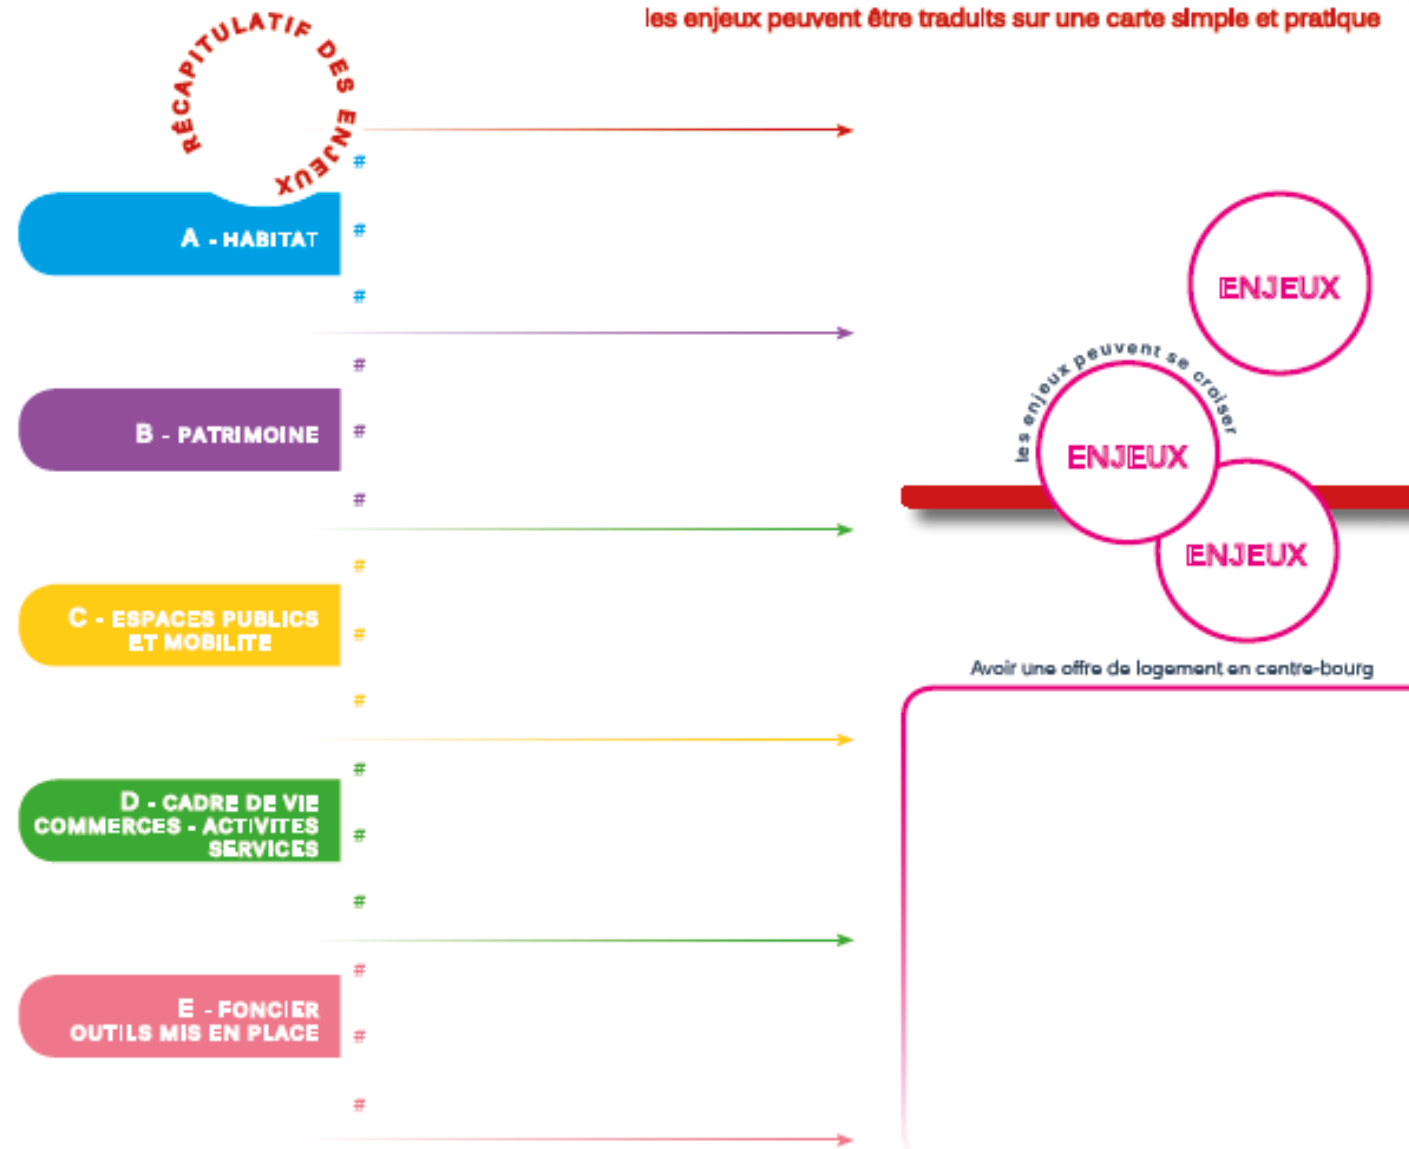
RÉCAPITULATIF DES ENJEUX

les enjeux peuvent être traduits sur une carte simple et pratique

A - HABITAT
#
#
#

B - PATRIMOINE
#
#
#

C - ESPACES PUBLICS ET MOBILITE
#
#
#

D - CADRE DE VIE COMMERCES - ACTIVITES SERVICES
#
#
#

E - FONCIER OUTILS MIS EN PLACE
#
#
#

ENJEUX

les enjeux peuvent se croiser

ENJEUX

ENJEUX

Avoir une offre de logement en centre-bourg